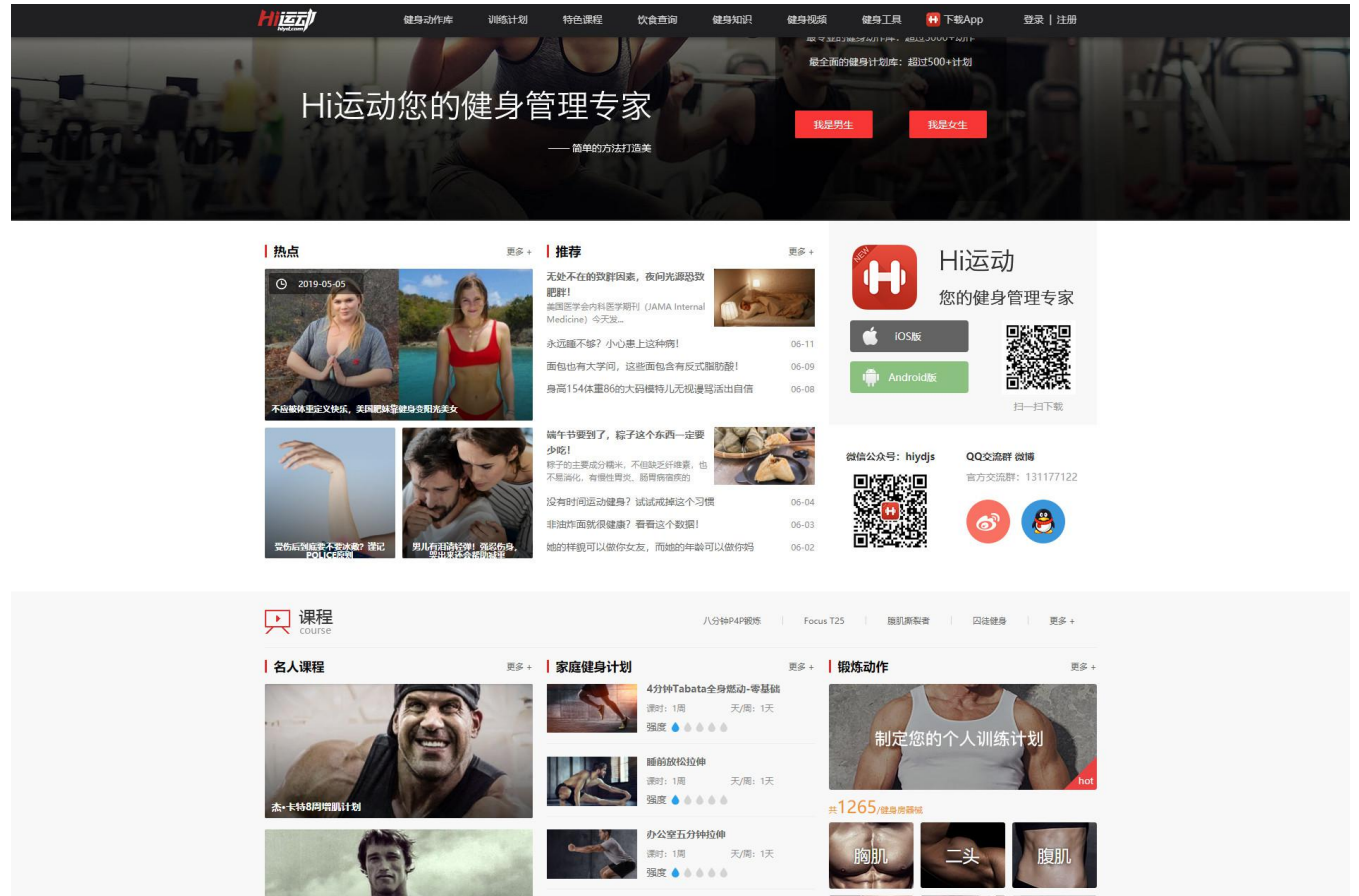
Hi运动 hiyd.com

健身动作库 训练计划 特色课程 饮食查询 健身知识 健身视频 健身工具 下载App 登录 | 注册

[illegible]

最全面的健身计划库：超过500+计划

Hi运动您的健身管理专家

—— 简单的方法打造美

我是男生 我是女生

热点 更多 +

2019-05-05

不应被体重定义快乐，美国肥妹靠健身变阳光美女

受伤后到底要不要冰敷？谨记POLICE原则

男儿有泪轻易弹！强忍伤身，哭出来才会舒服些

推荐 更多 +

无处不在的致胖因素，夜间光源恐致肥胖！

美国医学会内科医学期刊（JAMA Internal Medicine）今天发...

永远睡不够？小心患上这种病! 06-11

面包也有大学问，这些面包含有反式脂肪酸! 06-09

身高154体重86的大码模特儿无视谩骂活出自信 06-08

端午节要到了，粽子这个东西一定要少吃!

粽子的主要成分糯米，不但缺乏纤维素，也不易消化，有慢性胃炎、肠胃病宿疾的

没有时间运动健身? 试试戒掉这个习惯 06-04

非油炸面就很健康? 看看这个数据! 06-03

她的样貌可以做你女友，而她的年龄可以做你妈 06-02

NEW

Hi运动

您的健身管理专家

iOS版

Android版

扫一扫下载

微信公众号：hiydjs

QQ交流群 微博

官方交流群：131177122

课程 course

八分钟P4P腹炼 | Focus T25 | 腹肌撕裂者 | 囚徒健身 | 更多 +

名人课程 更多 +

杰•卡特8周增肌计划

家庭健身计划 更多 +

4分钟Tabata全身燃动-零基础

课时：1周 天/周：1天

强度

睡前放松拉伸

课时：1周 天/周：1天

强度

办公室五分钟拉伸

课时：1周 天/周：1天

强度

锻炼动作 更多 +

制定您的个人训练计划

hot

共1265/健身房器械

胸肌 二头 腹肌